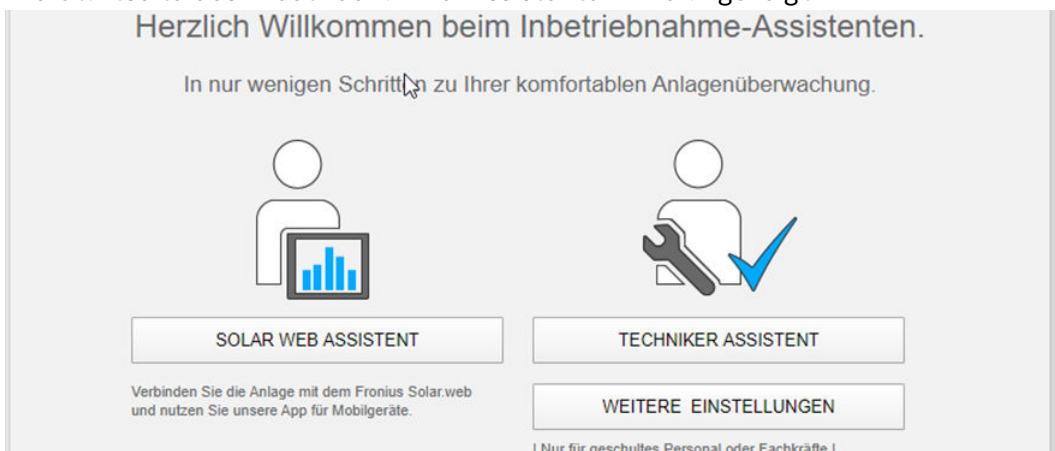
Herzlich Willkommen beim Inbetriebnahme-Assistenten.

In nur wenigen Schritten zu Ihrer komfortablen Anlagenüberwachung.

SOLAR WEB ASSISTENT

Verbinden Sie die Anlage mit dem Fronius Solar.web und nutzen Sie unsere App für Mobilgeräte.

TECHNIKER ASSISTENT

WEITERE EINSTELLUNGEN

! Nur für geschultes Personal oder Fachkräfte !